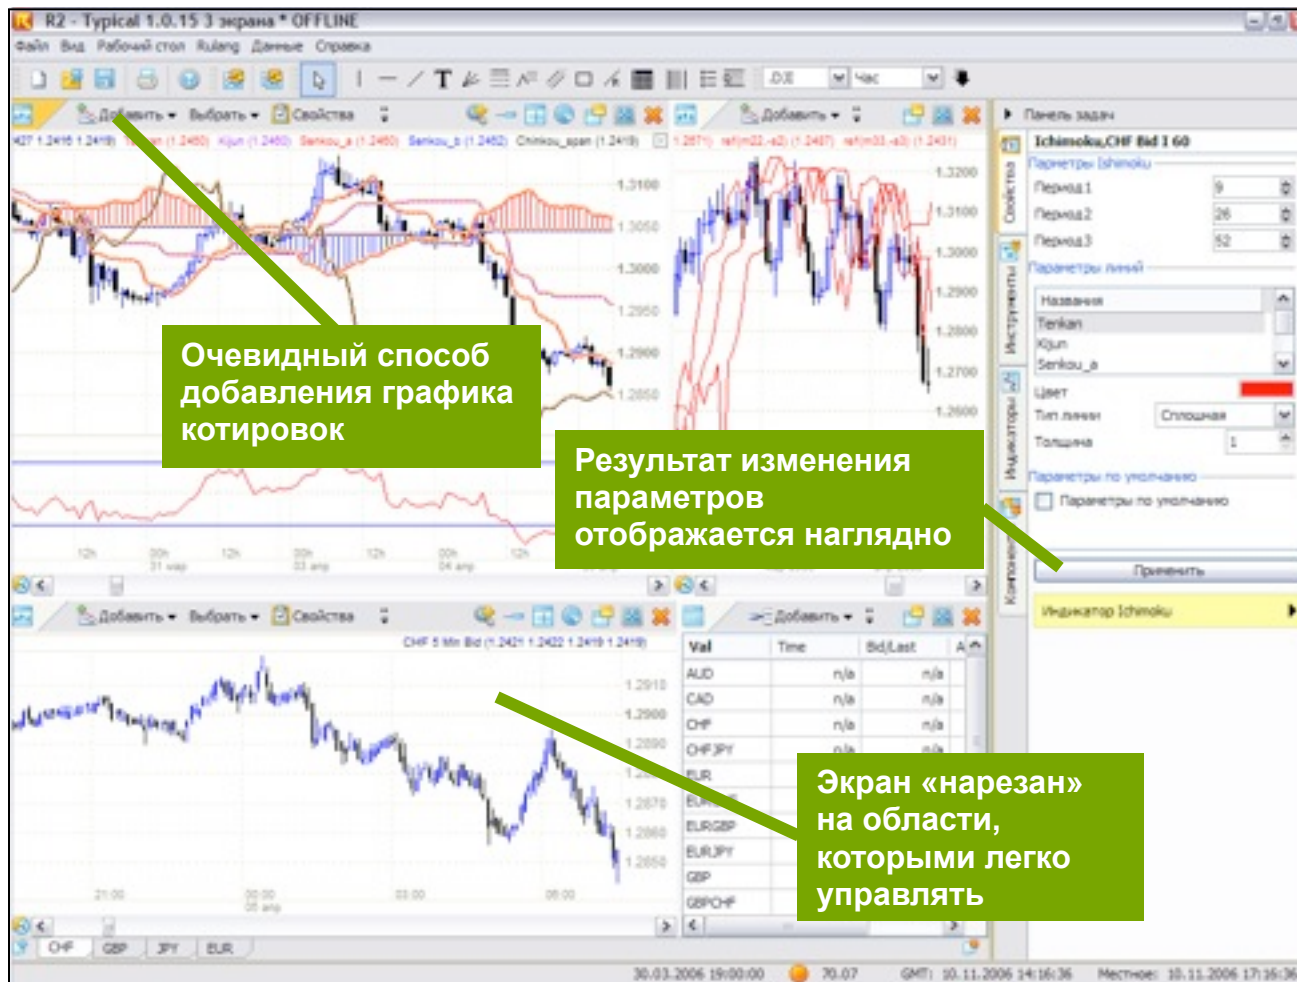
R2 - Typical 1.0.15 3 экрана * OFFLINE

Файл Вид Рабочий стол Rulang Данные Справка

Добавить Выбрать Свойства

Добавить

Панель задач

Ichimoku,CHF Bid I 60

Параметры Ichimoku

Период 1 9

Период 2 26

Период 3 52

Параметры линий

Названия

Tenkan

Kijun

Senkou_a

Цвет

Тип линии Сплошная

Толщина 1

Параметры по умолчанию

Параметры по умолчанию

Применить

Индикатор Ichimoku

Свойства

Инструменты

Индикаторы

Компоненты

1.3100 1.3050 1.3000 1.2950 1.2900 1.2850

1.3200 1.3100 1.3000 1.2900 1.2800 1.2700 1.2600

Очевидный способ добавления графика котировок

Результат изменения параметров отображается наглядно

Добавить Выбрать Свойства

CHF 5 Min Bid (1.2421 1.2422 1.2419 1.2419)

1.2910 1.2900 1.2890 1.2870 1.2860 1.2850

21:00 00:00 03:00 06:00

| Val | Time | Bid/Last |
|---|---|---|
| AUD | n/a | n/a |
| CAD | n/a | n/a |
| CHF | n/a | n/a |
| CHFJPY | n/a | n/a |
| EUR | | |
| EUR | | |
| EURGBP | | |
| EURJPY | | |
| GBP | | |
| GBPCHF | | |

Экран «нарезан» на области, которыми легко управлять

CHF GBP JPY EUR

30.03.2006 19:00:00 70.07 GMT: 10.11.2006 14:16:36 Местное: 10.11.2006 17:16:36